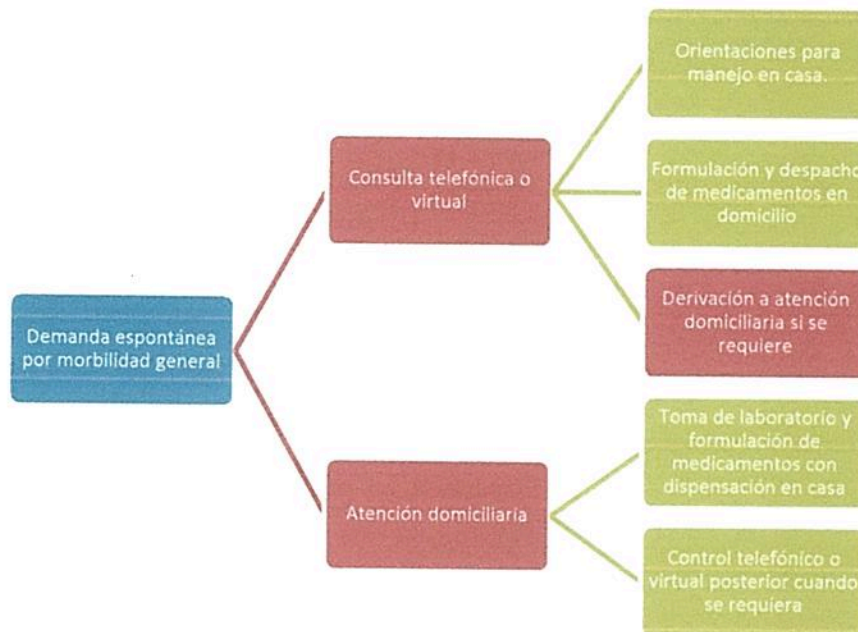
Demanda espontánea por morbilidad general

Consulta telefónica o virtual

Orientaciones para manejo en casa.

Formulación y despacho de medicamentos en domicilio

Derivación a atención domiciliaria si se requiere

Atención domiciliaria

Toma de laboratorio y formulación de medicamentos con dispensación en casa

Control telefónico o virtual posterior cuando se requiera